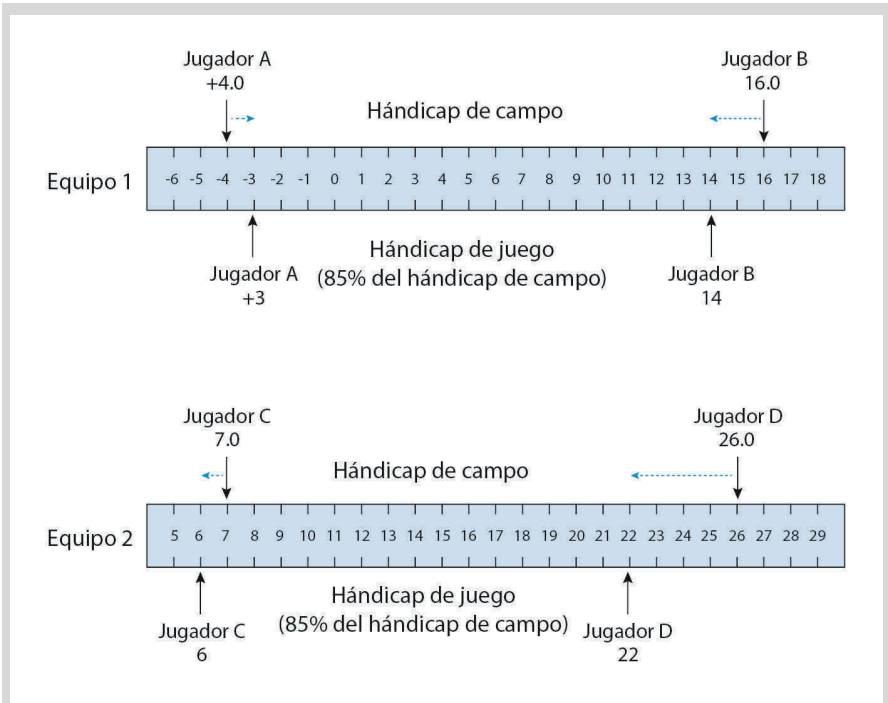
Jugador A
+4.0

Jugador B
16.0

Hándicap de campo

Equipo 1

-6 -5 -4 -3 -2 -1 0 1 2 3 4 5 6 7 8 9 10 11 12 13 14 15 16 17 18

Hándicap de juego
(85% del hándicap de campo)

Jugador A
+3

Jugador B
14

Jugador C
7.0

Jugador D
26.0

Hándicap de campo

Equipo 2

5 6 7 8 9 10 11 12 13 14 15 16 17 18 19 20 21 22 23 24 25 26 27 28 29

Hándicap de juego
(85% del hándicap de campo)

Jugador C
6

Jugador D
22